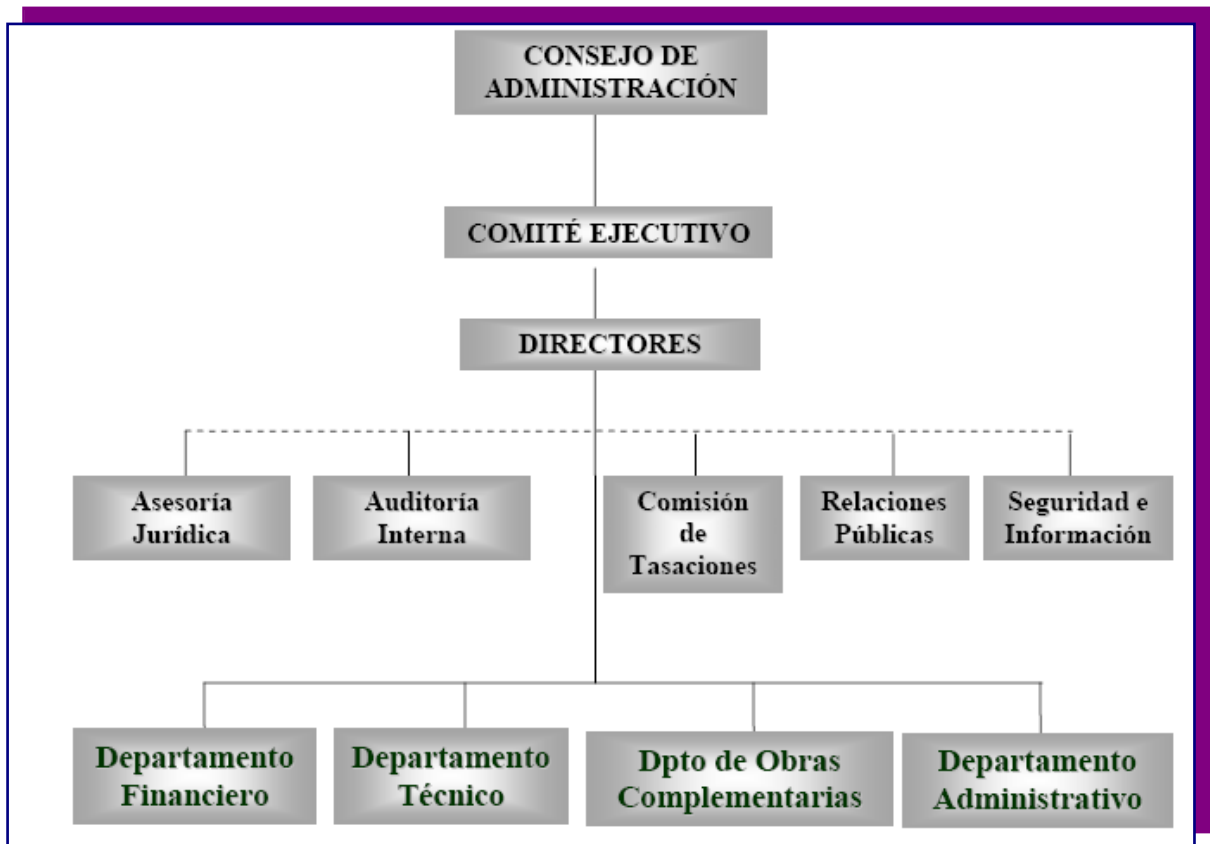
CONSEJO DE ADMINISTRACIÓN

COMITÉ EJECUTIVO

DIRECTORES

Asesoría Jurídica

Auditoría Interna

Comisión de Tasaciones

Relaciones Públicas

Seguridad e Información

Departamento Financiero

Departamento Técnico

Dpto de Obras Complementarias

Departamento Administrativo